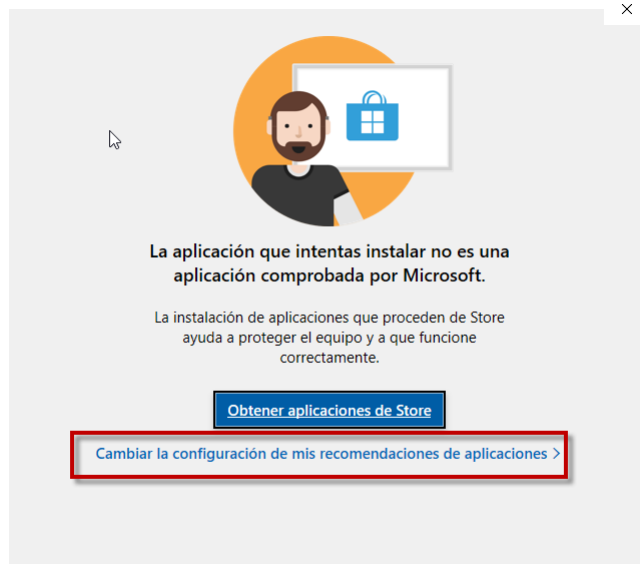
La aplicación que intentas instalar no es una aplicación comprobada por Microsoft.

La instalación de aplicaciones que proceden de Store ayuda a proteger el equipo y a que funcione correctamente.

Obtener aplicaciones de Store

Cambiar la configuración de mis recomendaciones de aplicaciones >